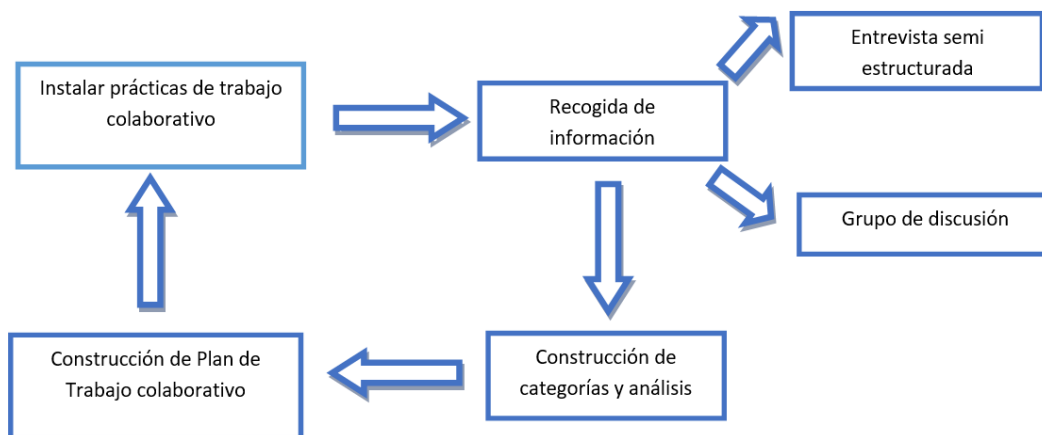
Instalar prácticas de trabajo colaborativo

Recogida de información

Entrevista semi estructurada

Grupo de discusión

Construcción de categorías y análisis

Construcción de Plan de Trabajo colaborativo